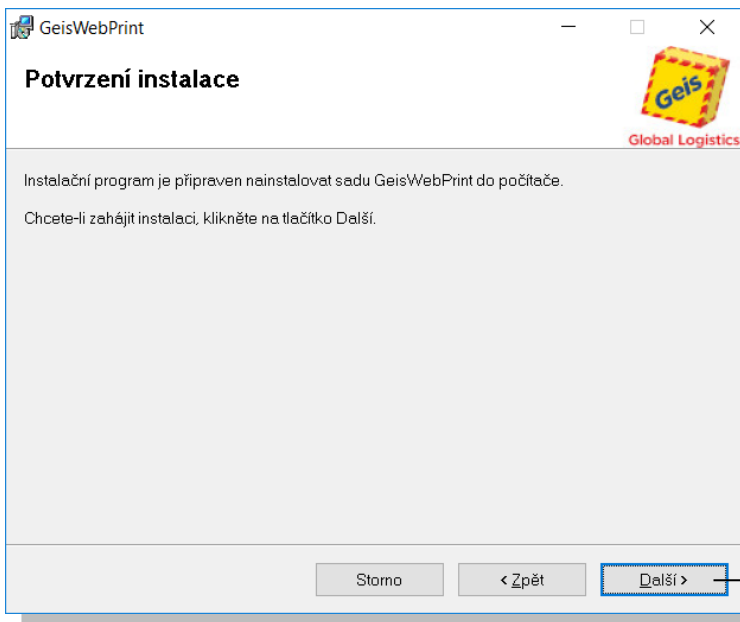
GeisWebPrint

Potvrzení instalace

Geis
Global Logistics

Instalační program je připraven nainstalovat sadu GeisWebPrint do počítače.

Chcete-li zahájit instalaci, klikněte na tlačítko Další.

Storno

< Zpět

Další >